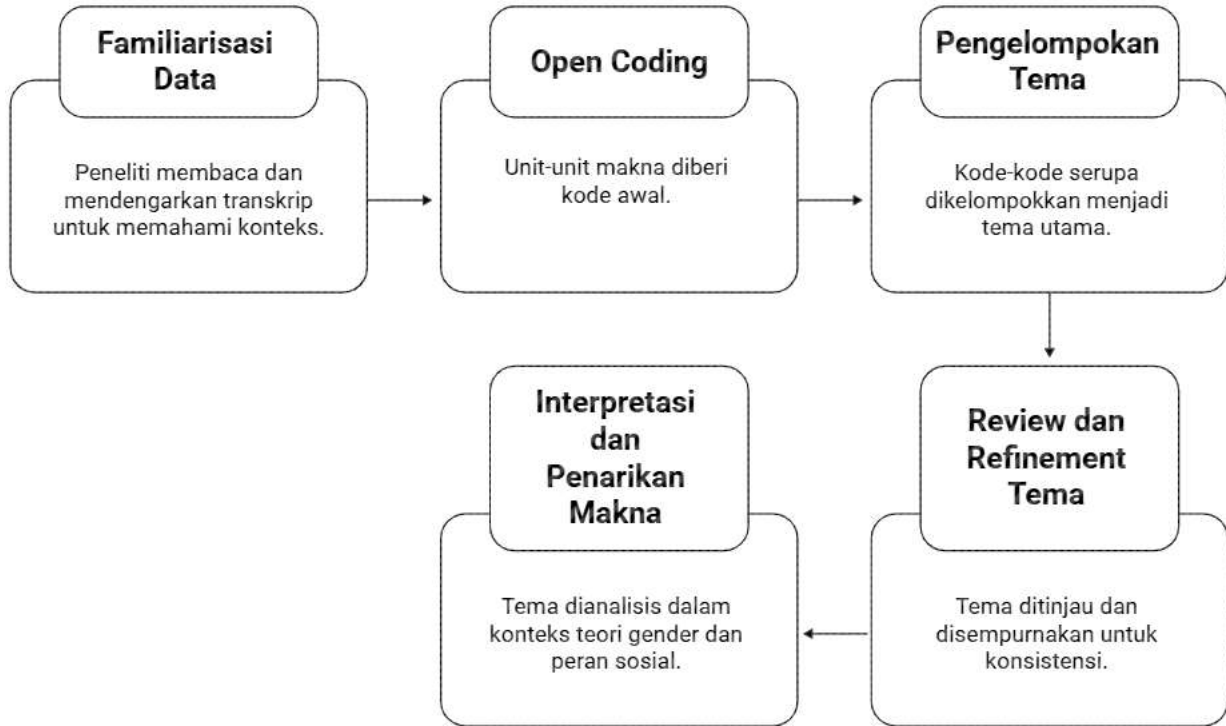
Familiarisasi Data

Peneliti membaca dan mendengarkan transkrip untuk memahami konteks.

Open Coding

Unit-unit makna diberi kode awal.

Pengelompokan Tema

Kode-kode serupa dikelompokkan menjadi tema utama.

Review dan Refinement Tema

Tema ditinjau dan disempurnakan untuk konsistensi.

Interpretasi dan Penarikan Makna

Tema dianalisis dalam konteks teori gender dan peran sosial.